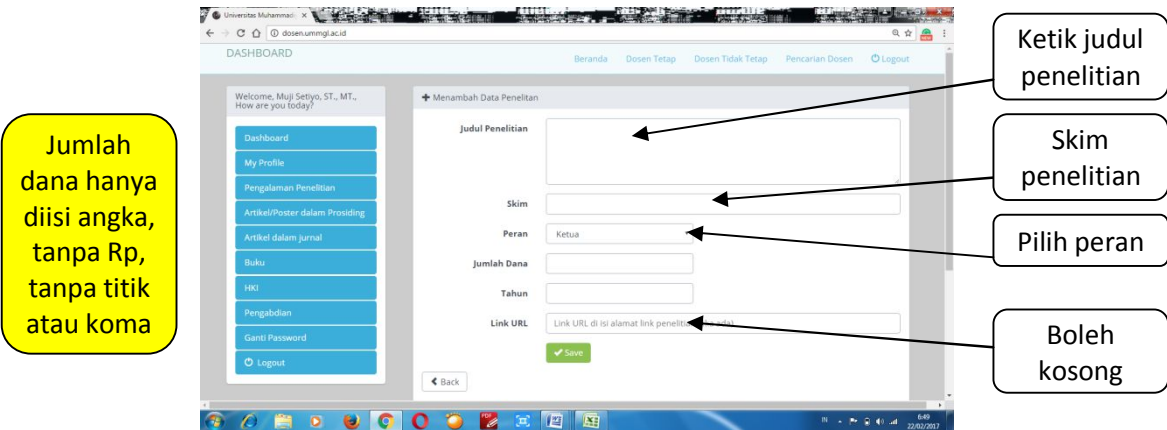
Universitas Muhammadi ×

dosen.ummgl.ac.id

DASHBOARD

Beranda Dosen Tetap Dosen Tidak Tetap Pencarian Dosen Logout

Welcome, Muji Setiyo, ST., MT., How are you today?

Dashboard
My Profile
Pengalaman Penelitian
Artikel/Poster dalam Prosiding
Artikel dalam jurnal
Buku
HKI
Pengabdian
Ganti Password
Logout

Menambah Data Penelitian

Judul Penelitian

Skim

Peran Ketua

Jumlah Dana

Tahun

Link URL Link URL di isi alamat link peneliti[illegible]ada)

Save

Back

6:49
22/02/2017

Jumlah dana hanya diisi angka, tanpa Rp, tanpa titik atau koma

Ketik judul penelitian

Skim penelitian

Pilih peran

Boleh kosong